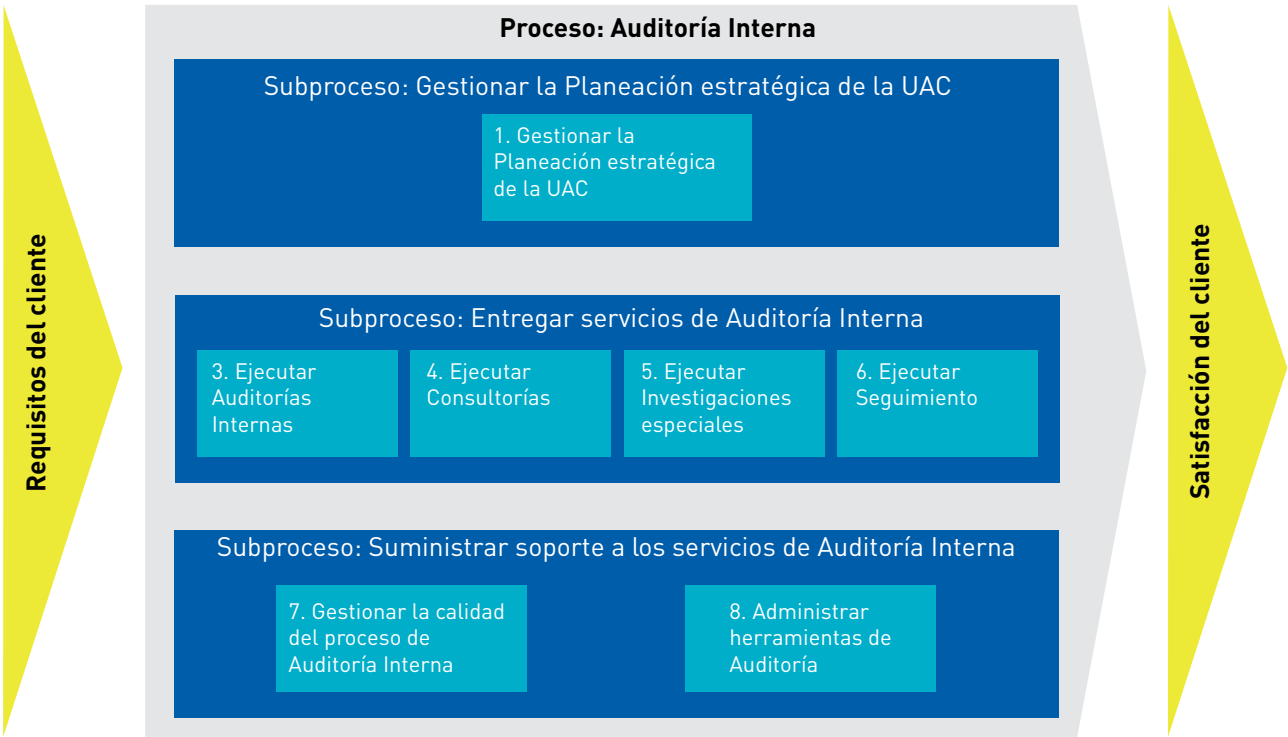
Requisitos del cliente

Proceso: Auditoría Interna

Subproceso: Gestionar la Planeación estratégica de la UAC

1. Gestionar la Planeación estratégica de la UAC

Subproceso: Entregar servicios de Auditoría Interna

3. Ejecutar Auditorías Internas

4. Ejecutar Consultorías

5. Ejecutar Investigaciones especiales

6. Ejecutar Seguimiento

Subproceso: Suministrar soporte a los servicios de Auditoría Interna

7. Gestionar la calidad del proceso de Auditoría Interna

8. Administrar herramientas de Auditoría

Satisfacción del cliente